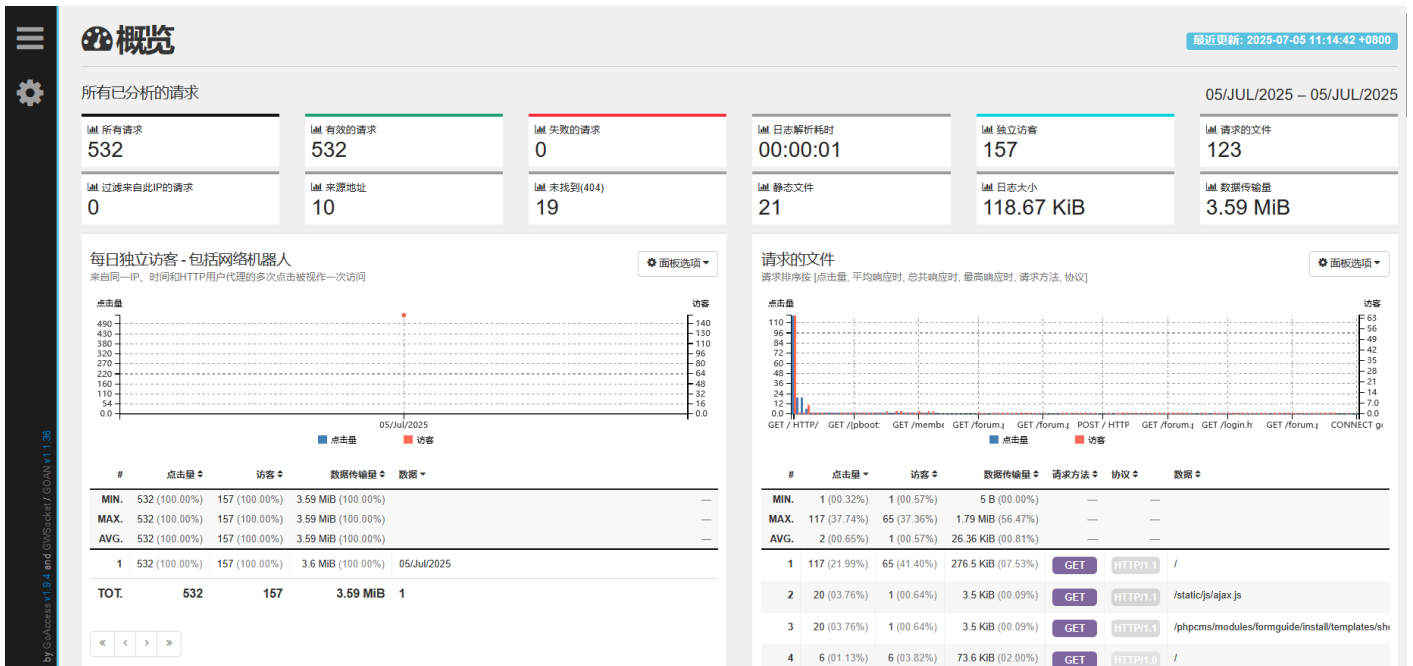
概览

最近更新: 2025-07-05 11:14:42 +0800

所有已分析的请求

05/JUL/2025 – 05/JUL/2025

所有请求
532

有效的请求
532

失败的请求
0

日志解析耗时
00:00:01

独立访客
157

请求的文件
123

过滤来自此IP的请求
0

来源地址
10

未找到(404)
19

静态文件
21

日志大小
118.67 KiB

数据传输量
3.59 MiB

每日独立访客 - 包括网络机器人
来自同一IP、时间和HTTP用户代理的多次点击被视作一次访问

面板选项

点击量
490
430
380
320
270
220
160
110
54
0.0

访客
140
130
110
96
80
64
48
32
16
0.0

05/Jul/2025

点击量 访客

| # | 点击量 | 访客 | 数据传输量 | 数据 |
|---|---|---|---|---|
| MIN. | 532 (100.00%) | 157 (100.00%) | 3.59 MiB (100.00%) | — |
| MAX. | 532 (100.00%) | 157 (100.00%) | 3.59 MiB (100.00%) | — |
| AVG. | 532 (100.00%) | 157 (100.00%) | 3.59 MiB (100.00%) | — |
| 1 | 532 (100.00%) | 157 (100.00%) | 3.6 MiB (100.00%) | 05/Jul/2025 |
| TOT. | 532 | 157 | 3.59 MiB | 1 |

« ‹ › »

请求的文件
请求排序按 [点击量, 平均响应时, 总共响应时, 最高响应时, 请求方法, 协议]

面板选项

点击量
110
96
84
72
60
48
36
24
12
0.0

访客
63
56
49
42
35
28
21
14
7.0
0.0

GET / HTTP/ GET /pboot: GET /membe GET /forum. GET /forum. POST / HTTP GET /forum. GET /login.h GET /forum. CONNECT g

点击量 访客

| # | 点击量 | 访客 | 数据传输量 | 请求方法 | 协议 | 数据 |
|---|---|---|---|---|---|---|
| MIN. | 1 (00.32%) | 1 (00.57%) | 5 B (00.00%) | — | — | |
| MAX. | 117 (37.74%) | 65 (37.36%) | 1.79 MiB (56.47%) | — | — | |
| AVG. | 2 (00.65%) | 1 (00.57%) | 26.36 KiB (00.81%) | — | — | |
| 1 | 117 (21.99%) | 65 (41.40%) | 276.5 KiB (07.53%) | GET | HTTP/1.1 | / |
| 2 | 20 (03.76%) | 1 (00.64%) | 3.5 KiB (00.09%) | GET | HTTP/1.1 | /static/js/ajax.js |
| 3 | 20 (03.76%) | 1 (00.64%) | 3.5 KiB (00.09%) | GET | HTTP/1.1 | /phpcms/modules/formguide/install/templates/sh |
| 4 | 6 (01.13%) | 6 (03.82%) | 73.6 KiB (02.00%) | GET | HTTP/1.0 | / |

by GoAccess v1.9.4 and GWSocket / GOAN v1.1.36